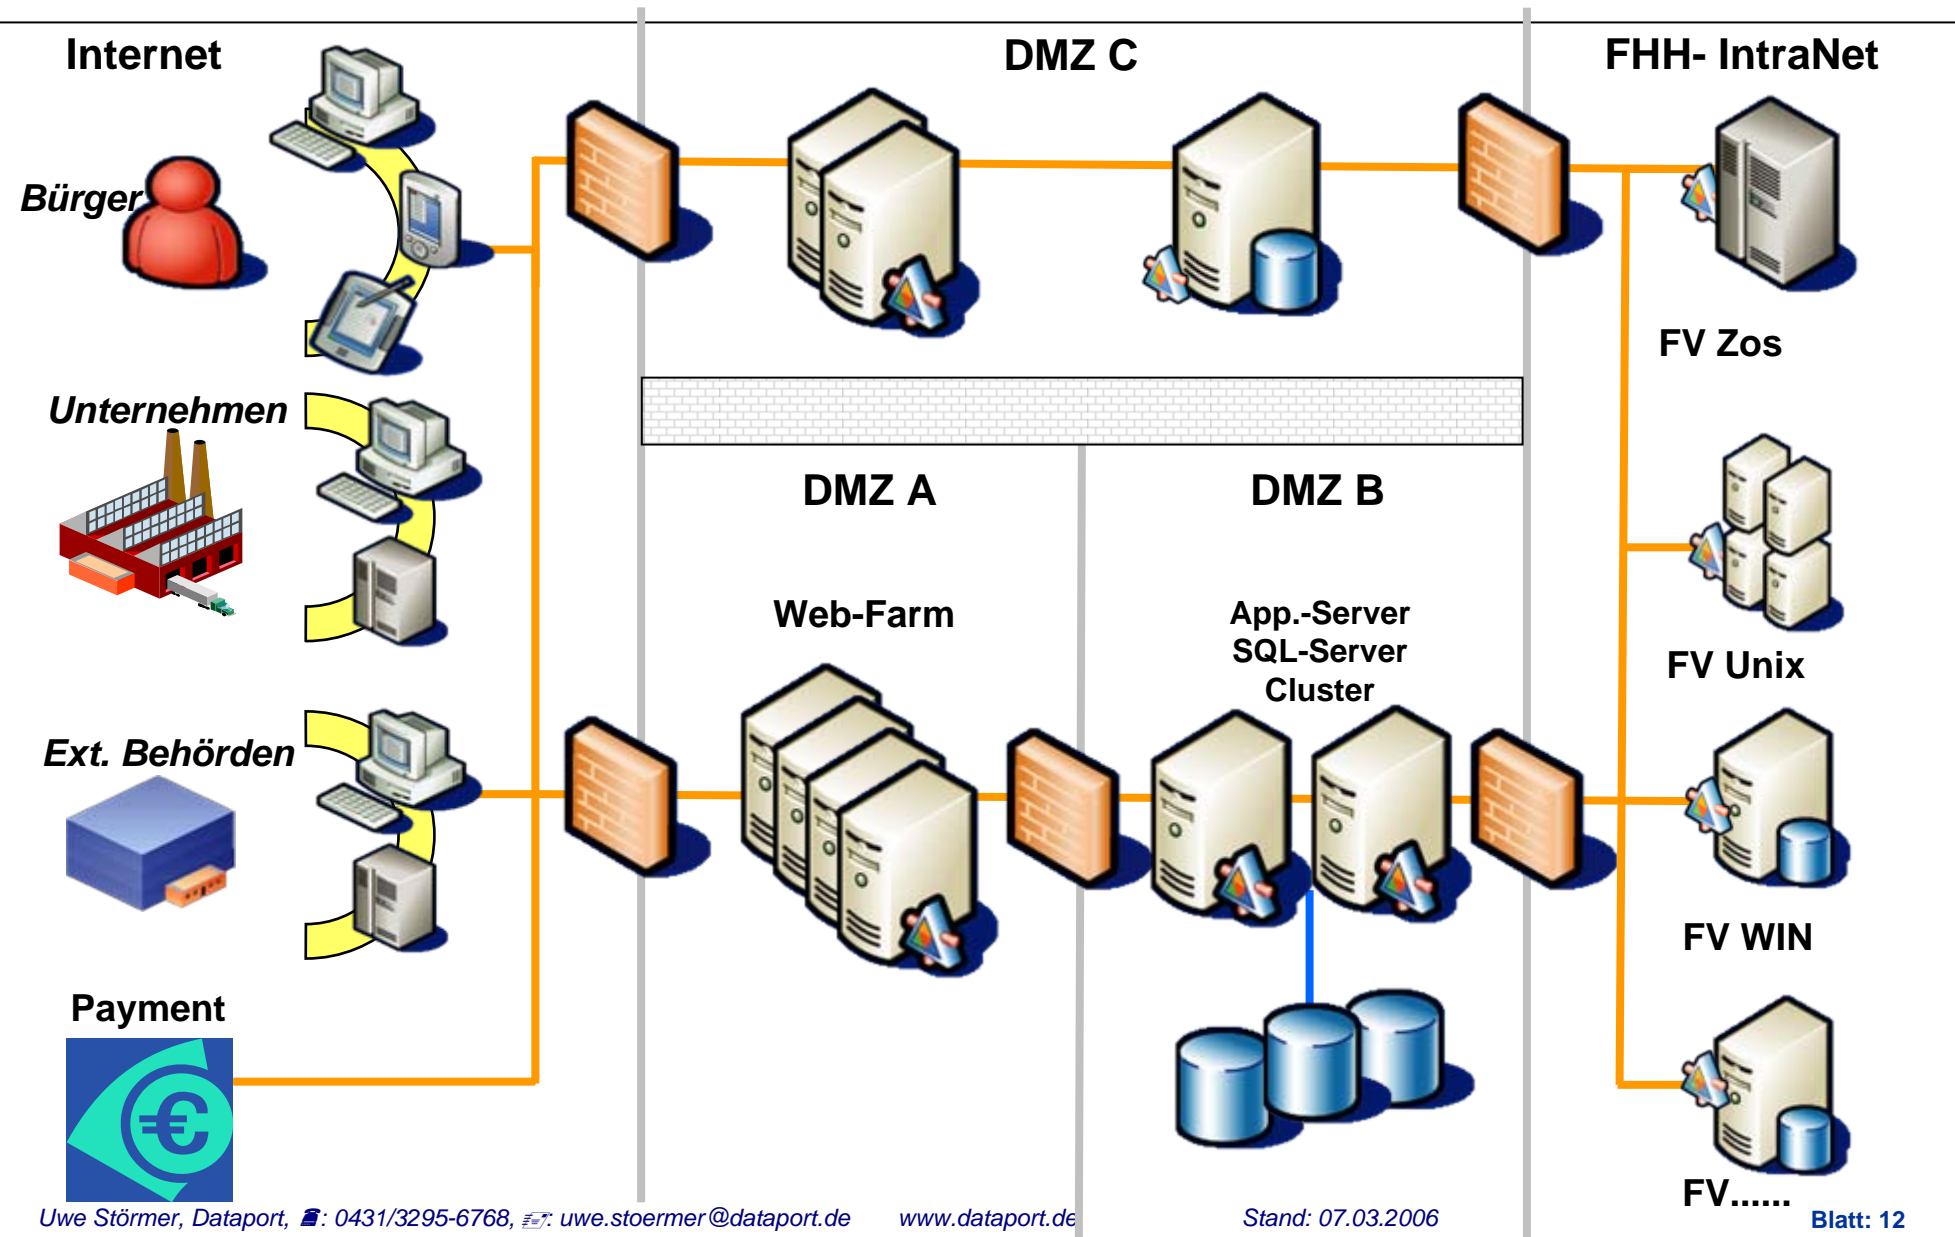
Internet

DMZ C

FHH- IntraNet

Bürger

FV Zos

Unternehmen

DMZ A

DMZ B

Web-Farm

App.-Server
SQL-Server
Cluster

FV Unix

Ext. Behörden

FV WIN

Payment

FV......

Uwe Störmer, Dataport, : 0431/3295-6768, : uwe.stoermer@dataport.de www.dataport.de Stand: 07.03.2006 Blatt: 12